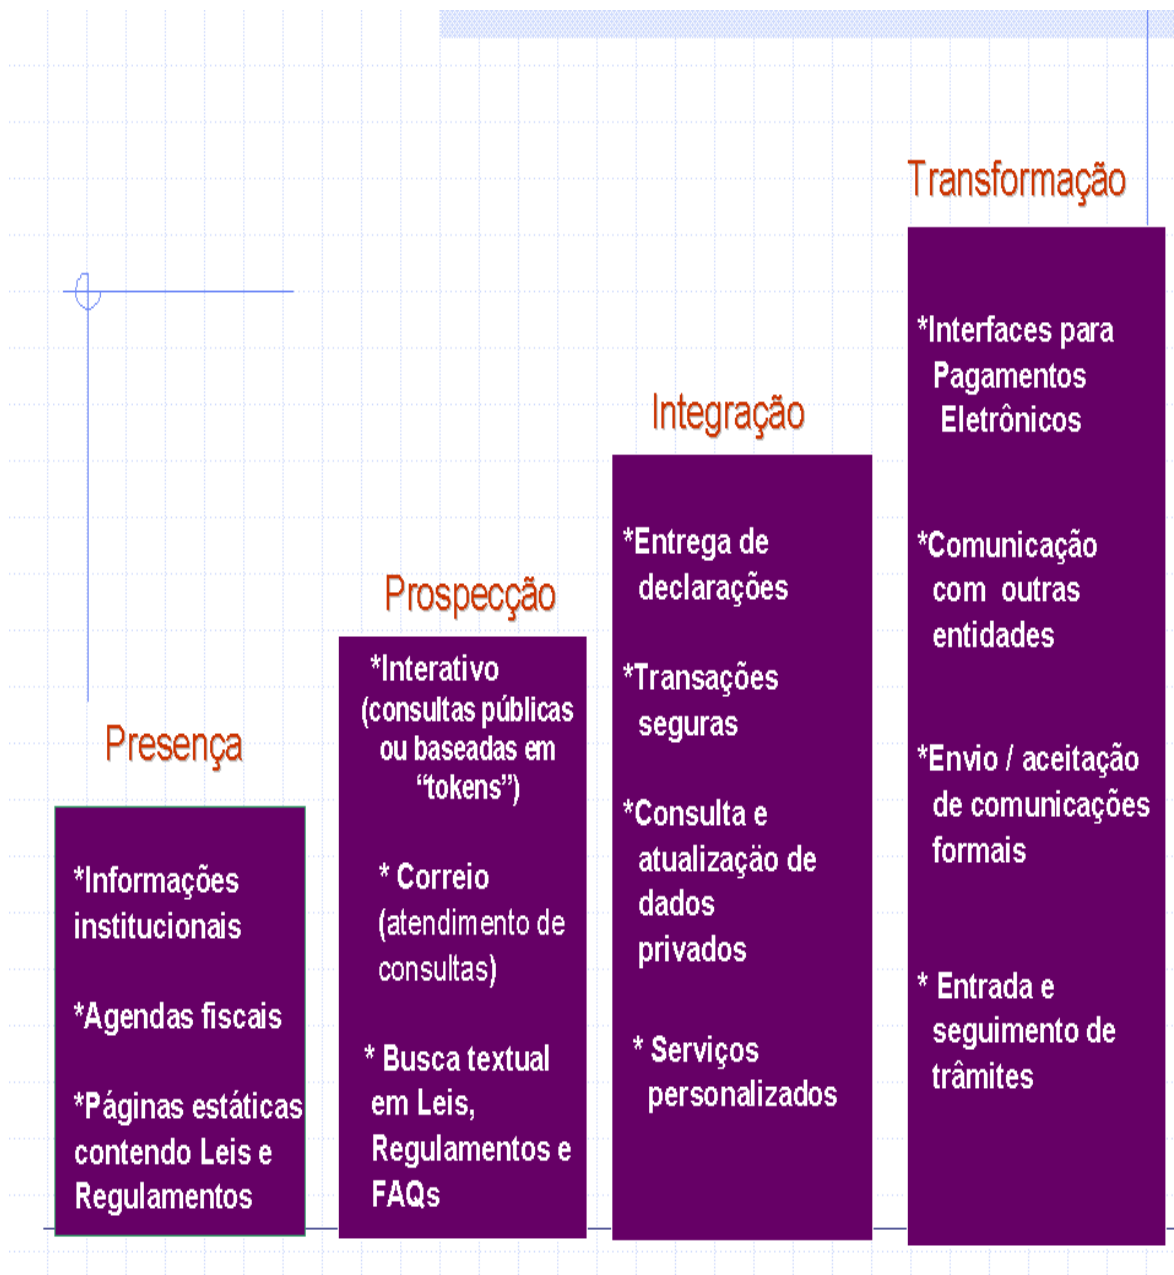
Presença

*Informações institucionais

*Agendas fiscais

*Páginas estáticas contendo Leis e Regulamentos

Prospecção

*Interativo (consultas públicas ou baseadas em "tokens")

* Correio (atendimento de consultas)

* Busca textual em Leis, Regulamentos e FAQs

Integração

*Entrega de declarações

*Transações seguras

*Consulta e atualização de dados privados

* Serviços personalizados

Transformação

*Interfaces para Pagamentos Eletrônicos

*Comunicação com outras entidades

*Envio / aceitação de comunicações formais

* Entrada e seguimento de trâmites